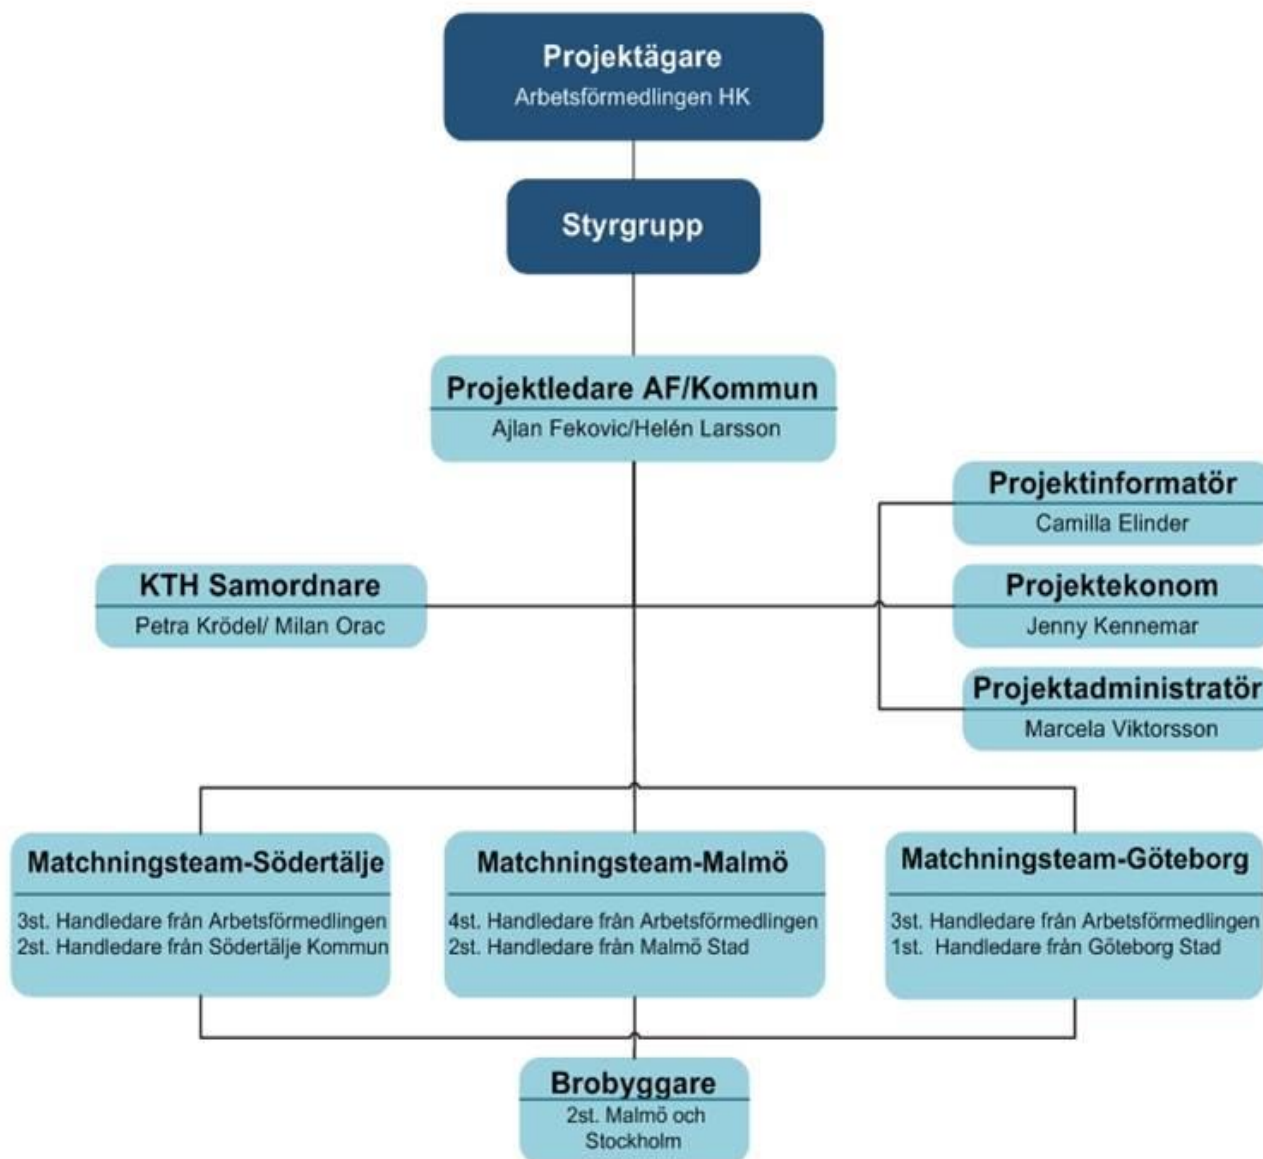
Projektägare
Arbetsförmedlingen HK

Styrgrupp

Projektledare AF/Kommun
Ajlan Fekovic/Helén Larsson

Projektinformatör
Camilla Elinder

KTH Samordnare
Petra Krödel/ Milan Orac

Projektekonom
Jenny Kennemar

Projektadministratör
Marcela Viktorsson

Matchningsteam-Södertälje
3st. Handledare från Arbetsförmedlingen
2st. Handledare från Södertälje Kommun

Matchningsteam-Malmö
4st. Handledare från Arbetsförmedlingen
2st. Handledare från Malmö Stad

Matchningsteam-Göteborg
3st. Handledare från Arbetsförmedlingen
1st. Handledare från Göteborg Stad

Brobyggare
2st. Malmö och Stockholm